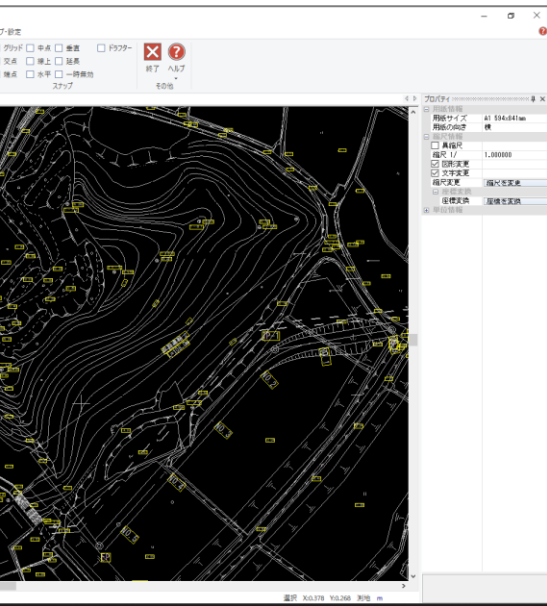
プ・設定

グリッド
交点
端点
中点
線上
水平
垂直
延長
一時長伸
ドラフター
スナップ

終了
ヘルプ
その他

プロパティ
用紙情報
用紙サイズ A1 594x841mm
用紙の向き 横
縮尺情報
異縮尺
縮尺 1/ 1,000000
図形変更
文字変更
縮尺変更 縮尺を変更
座標変換
座標変換 座標を変換
単位情報

選択 X:0.378 Y:0.268 実地 m